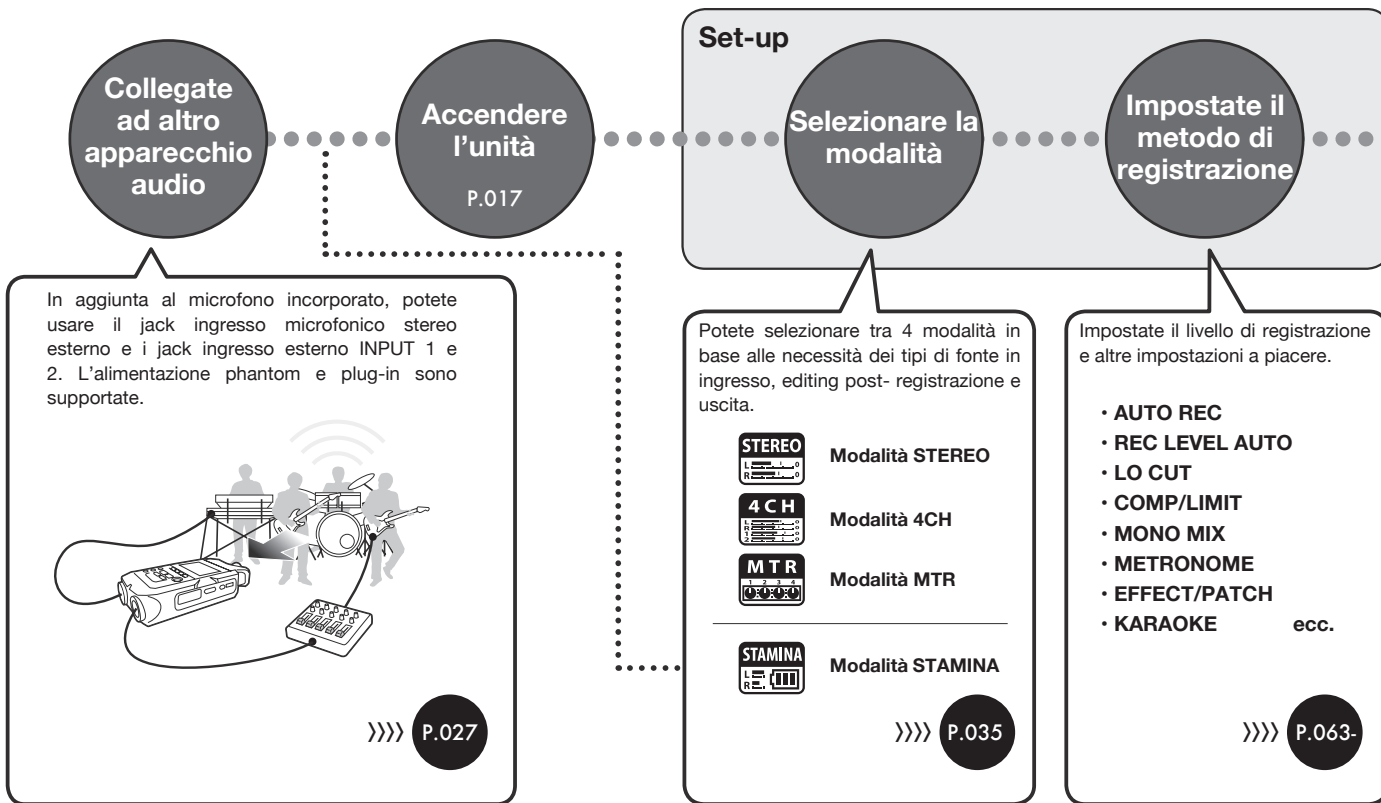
Set-up

Collegate ad altro apparecchio audio

Accendere l'unità
P.017

Selezionare la modalità

Impostate il metodo di registrazione

In aggiunta al microfono incorporato, potete usare il jack ingresso microfonico stereo esterno e i jack ingresso esterno INPUT 1 e 2. L'alimentazione phantom e plug-in sono supportate.

P.027

Potete selezionare tra 4 modalità in base alle necessità dei tipi di fonte in ingresso, editing post- registrazione e uscita.

STEREO
Modalità STEREO

4CH
Modalità 4CH

MTR
Modalità MTR

STAMINA
Modalità STAMINA

P.035

Impostate il livello di registrazione e altre impostazioni a piacere.

・AUTO REC
・REC LEVEL AUTO
・LO CUT
・COMP/LIMIT
・MONO MIX
・METRONOME
・EFFECT/PATCH
・KARAOKE ecc.

P.063-